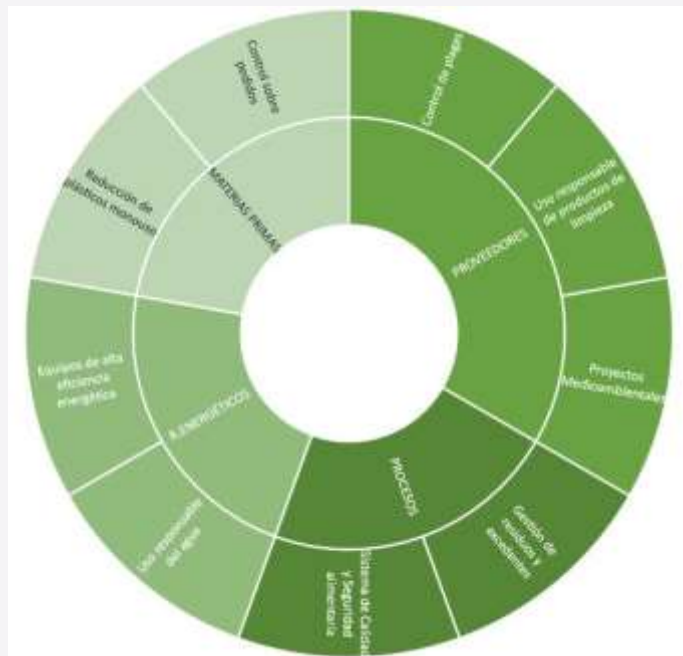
Control sobre pedidos

MATERIAS PRIMAS

Reducción de plásticos monouso

Control de plagas

Uso responsable de productos de limpieza

PROVEEDORES

Proyectos Medioambientales

Equipos de alta eficiencia energética

R.ENERGÉTICOS

Uso responsable del agua

PROCESOS

Gestión de residuos y excedentes

Sistema de Calidad y Seguridad alimentaria